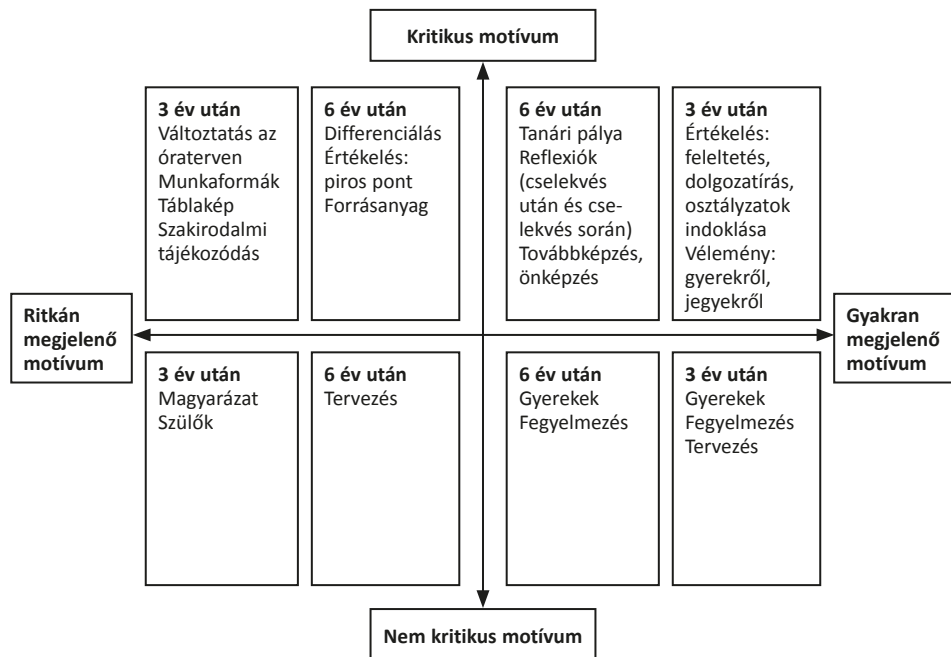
Kritikus motívum

3 év után
Változtatás az óraterven
Munkaformák
Táblakép
Szakirodalmi tájékozódás

6 év után
Differenciálás
Értékelés: piros pont
Forrásanyag

6 év után
Tanári pálya
Reflexiók (cselekvés után és cselekvés során)
Továbbképzés, önképzés

3 év után
Értékelés: feleltetés, dolgozatírás, osztályzatok indoklása
Vélemény: gyerekről, jegyekről

Ritkán megjelenő motívum

Gyakran megjelenő motívum

3 év után
Magyarázat
Szülők

6 év után
Tervezés

6 év után
Gyerekek
Fegyelmezés

3 év után
Gyerekek
Fegyelmezés
Tervezés

Nem kritikus motívum